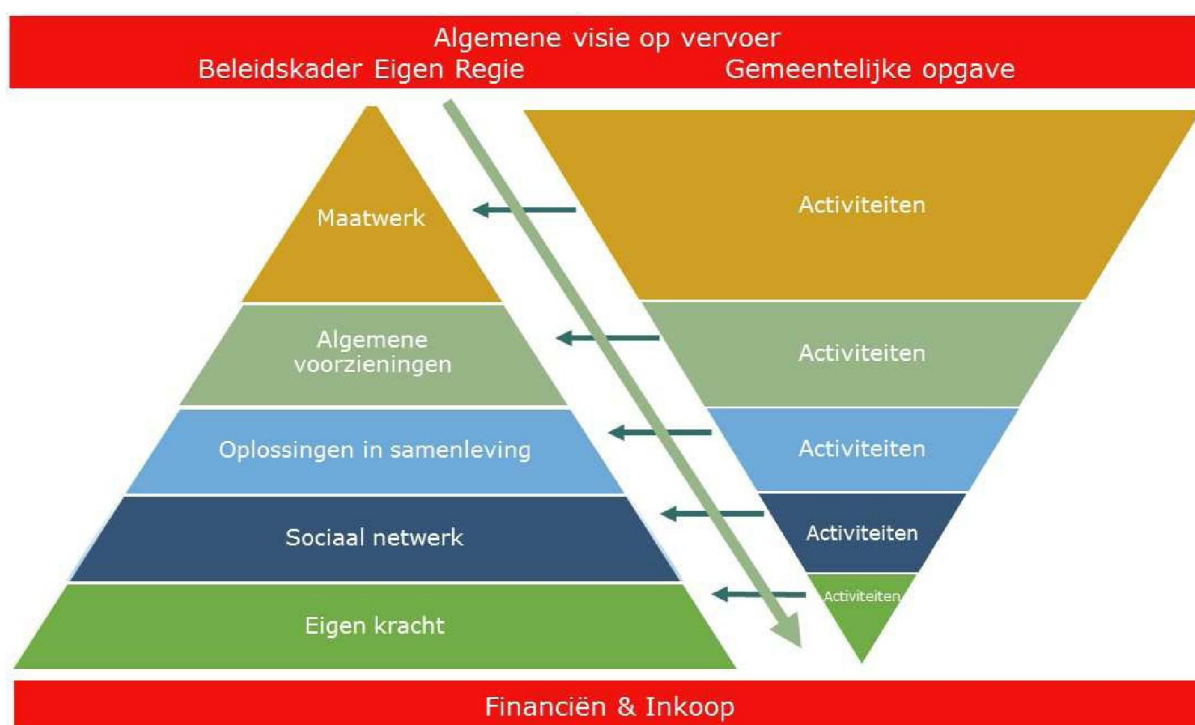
Algemene visie op vervoer
Beleidskader Eigen Regie Gemeentelijke opgave

Maatwerk

Activiteiten

Algemene voorzieningen

Activiteiten

Oplossingen in samenleving

Activiteiten

Sociaal netwerk

Activiteiten

Eigen kracht

Activiteiten

Financiën & Inkoop